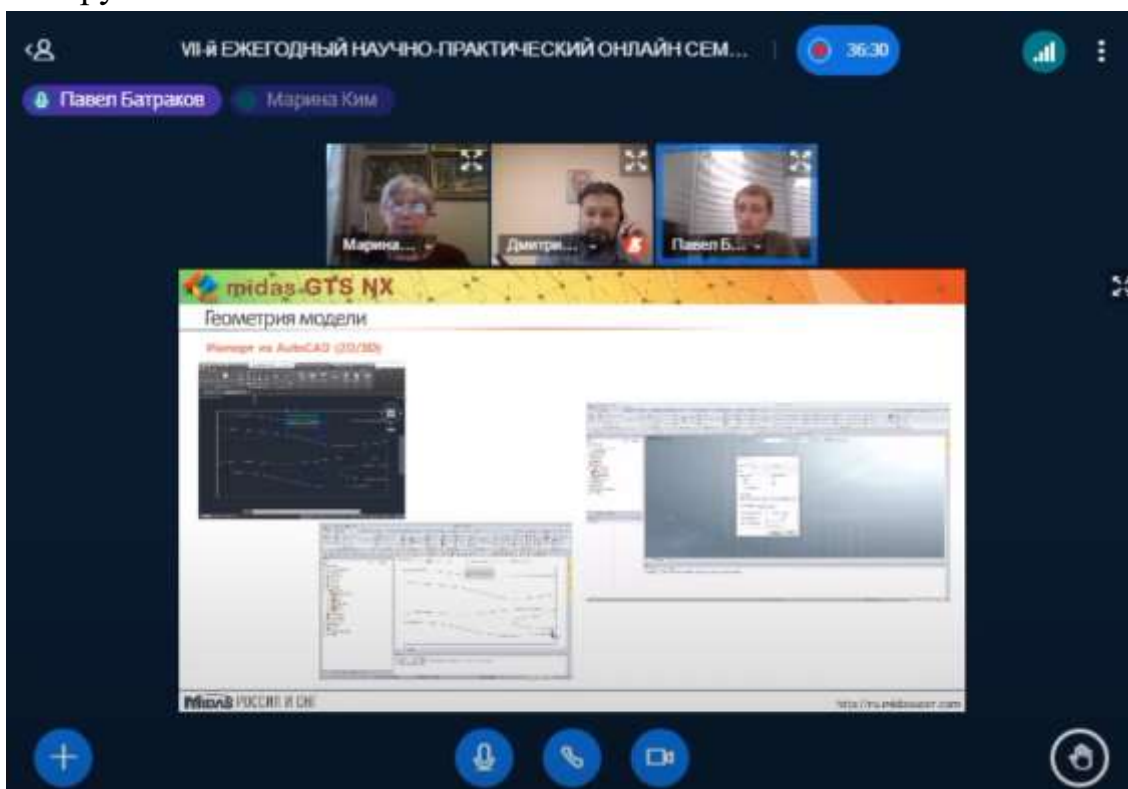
VII-й ЕЖЕГОДНЫЙ НАУЧНО-ПРАКТИЧЕСКИЙ ОНЛАЙН СЕМ...
36:30
Павел Батраков
Марина Ким
Марина...
Дмитри...
Павел Б...
midas GTS NX
Геометрия модели
Импорт из AutoCAD (2D/3D)
MIDAS РОССИЯ И СНГ
http://ru.midasuser.com